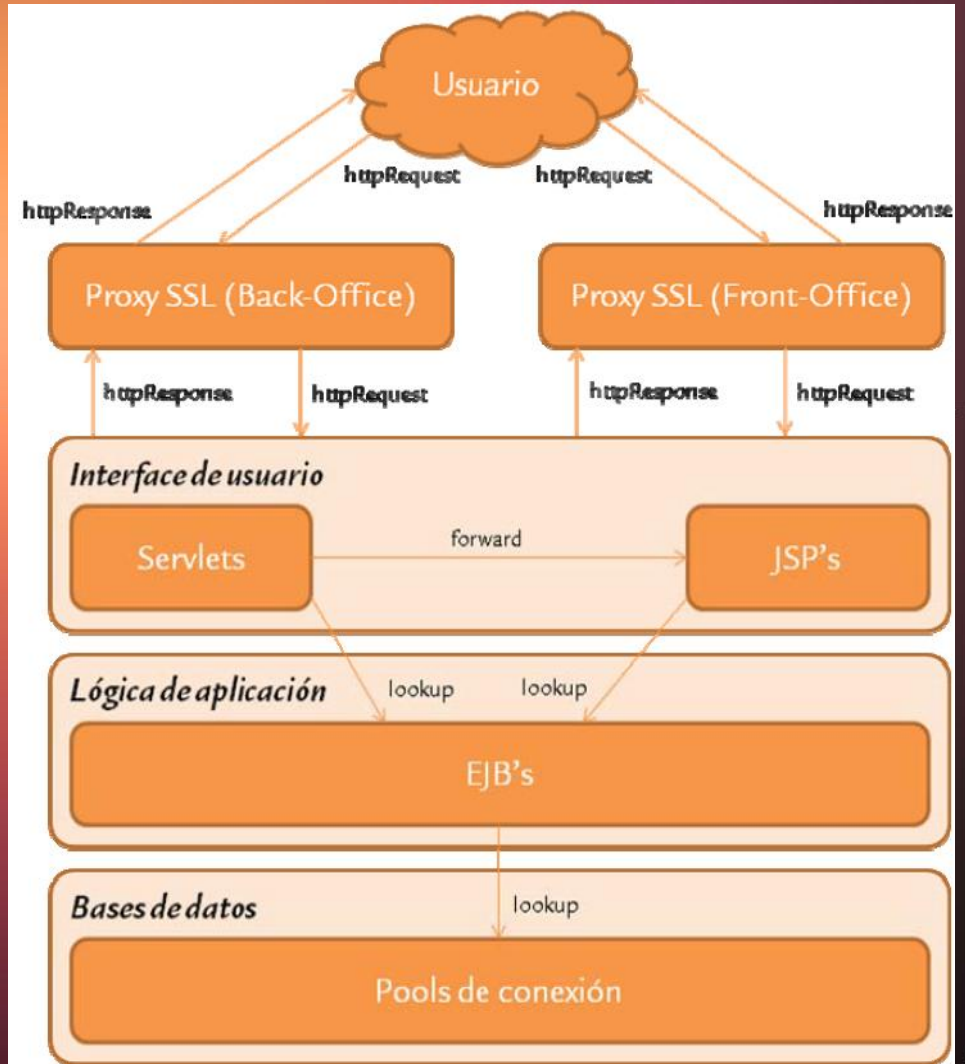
Usuario

httpResponse

httpRequest

httpRequest

httpResponse

Proxy SSL (Back-Office)

Proxy SSL (Front-Office)

httpResponse

httpRequest

httpResponse

httpRequest

Interface de usuario

Servlets

forward

JSP's

Lógica de aplicación

lookup

lookup

EJB's

Bases de datos

lookup

Pools de conexión